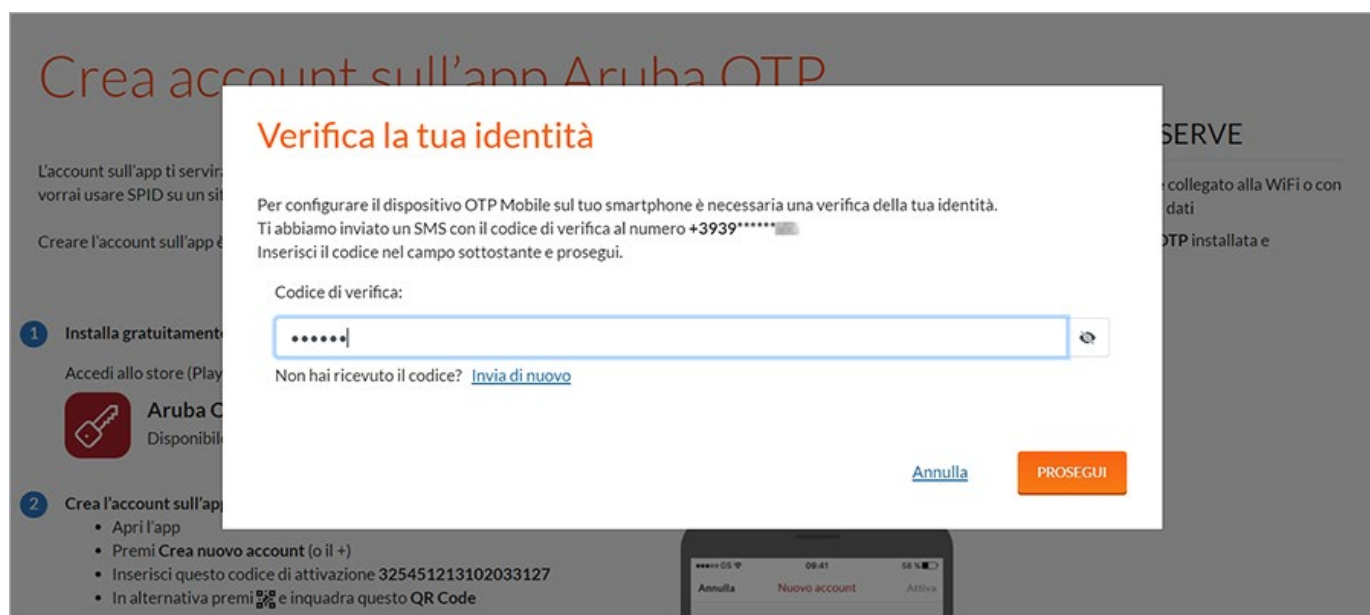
Crea account sull'app Aruba OTP

L'account sull'app ti servirà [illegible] vorrai usare SPID su un sit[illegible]

Creare l'account sull'app è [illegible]

1 Installa gratuitamente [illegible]

Accedi allo store (Play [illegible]

Aruba C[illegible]
Disponibil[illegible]

2 Crea l'account sull'ap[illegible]
• Apri l'app
• Premi Crea nuovo account (o il +)
• Inserisci questo codice di attivazione 325451213102033127
• In alternativa premi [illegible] e inquadra questo QR Code

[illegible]SERVE

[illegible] collegato alla WiFi o con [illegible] dati

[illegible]TP installata e

Verifica la tua identità

Per configurare il dispositivo OTP Mobile sul tuo smartphone è necessaria una verifica della tua identità.
Ti abbiamo inviato un SMS con il codice di verifica al numero +3939******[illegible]
Inserisci il codice nel campo sottostante e prosegui.

Codice di verifica:

••••••

Non hai ricevuto il codice? Invia di nuovo

Annulla

PROSEGUI

09:41
58 %
Annulla
Nuovo account
Attiva